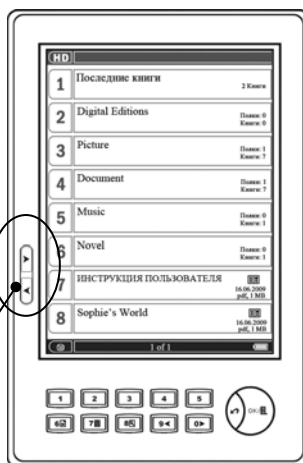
HD

1 Последние книги 2 Книги

2 Digital Editions Папок: 0 Книги: 0

3 Picture Папок: 1 Книги: 7

4 Document Папок: 1 Книги: 7

5 Music Папок: 0 Книги: 1

6 Novel Папок: 0 Книги: 1

7 ИНСТРУКЦИЯ ПОЛЬЗОВАТЕЛЯ 16.06.2009 pdf, 1 MB

8 Sophie's World 16.06.2009 pdf, 1 MB

1 of 1

1 2 3 4 5 6 7 8 9 0

OK